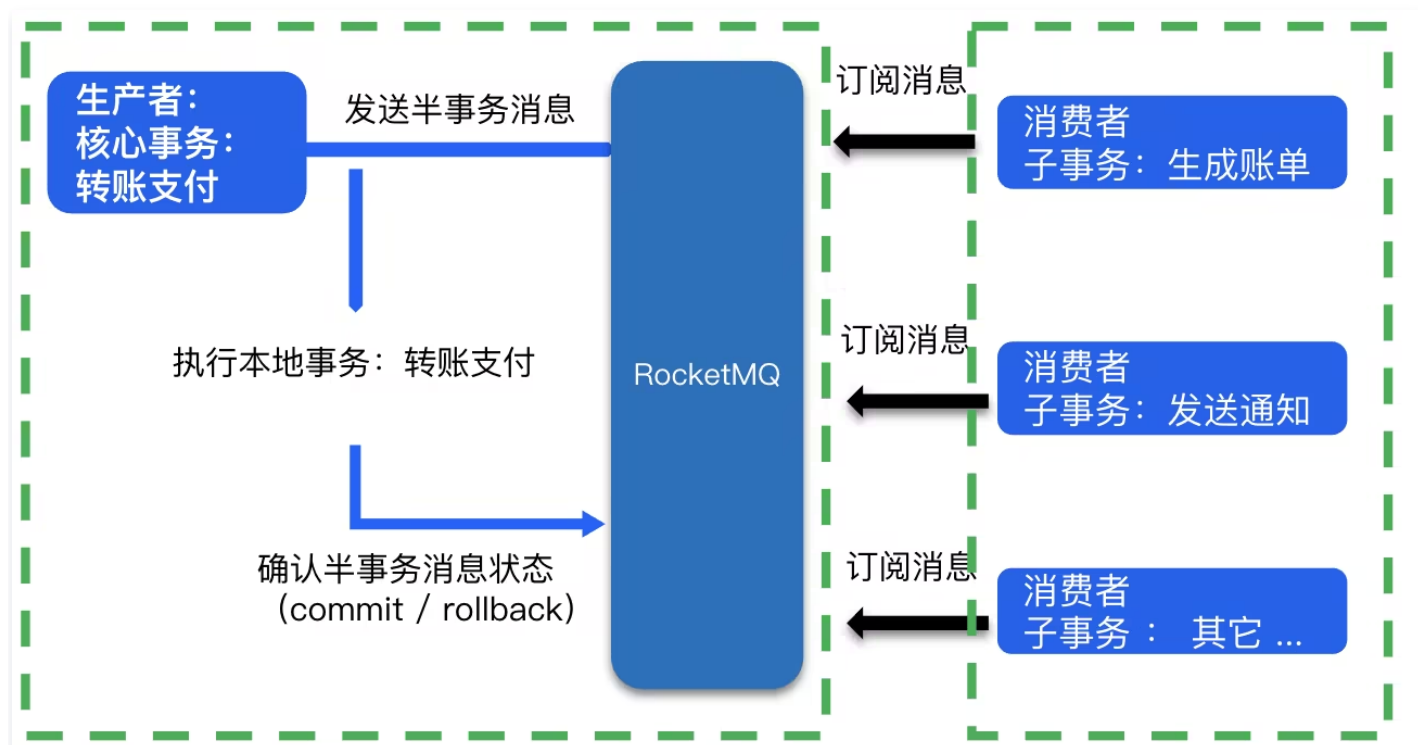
生产者:
核心事务:
转账支付

发送半事务消息

执行本地事务：转账支付

确认半事务消息状态
（commit / rollback）

RocketMQ

订阅消息

消费者
子事务：生成账单

订阅消息

消费者
子事务：发送通知

订阅消息

消费者
子事务： 其它 ...